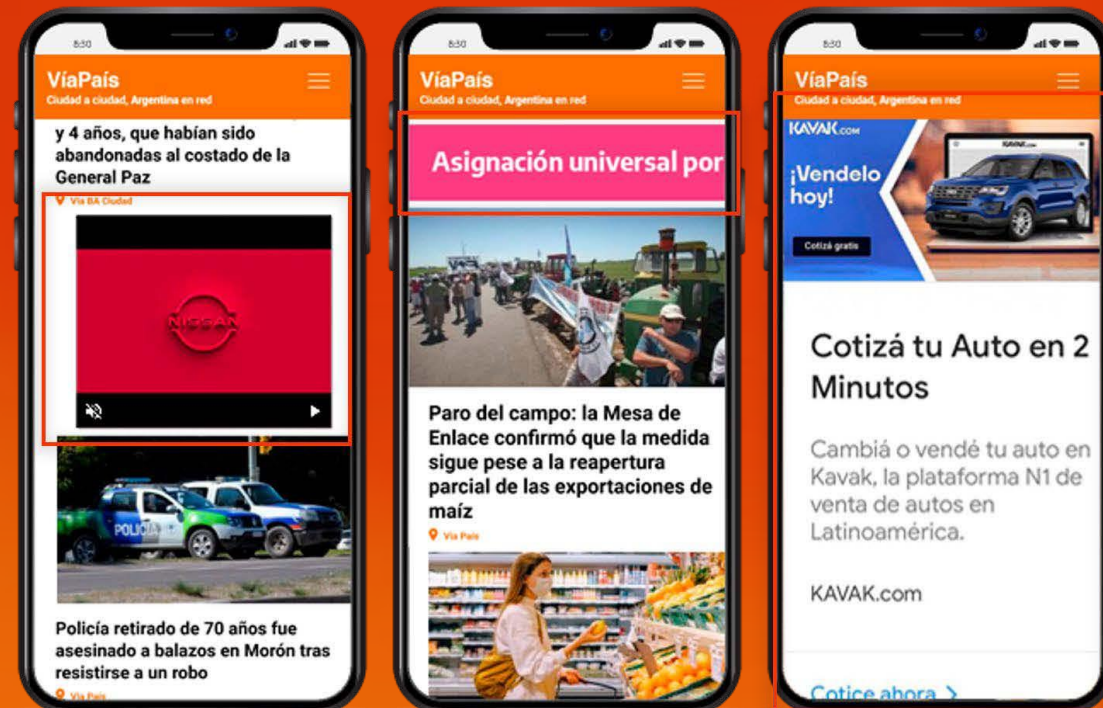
8:30

VíaPaís
Ciudad a ciudad, Argentina en red

y 4 años, que habían sido abandonadas al costado de la General Paz

Vía BA Ciudad

NISSAN

POLICIA

Policía retirado de 70 años fue asesinado a balazos en Morón tras resistirse a un robo

Vía País

8:30

VíaPaís
Ciudad a ciudad, Argentina en red

Asignación universal por

Paro del campo: la Mesa de Enlace confirmó que la medida sigue pese a la reapertura parcial de las exportaciones de maíz

Vía País

8:30

VíaPaís
Ciudad a ciudad, Argentina en red

KAVAK.com

¡Vendelo hoy!

Cotizá gratis

KAVAK.com

Cotizá tu Auto en 2 Minutos

Cambiá o vendé tu auto en Kavak, la plataforma N1 de venta de autos en Latinoamérica.

KAVAK.com

Cotice ahora >